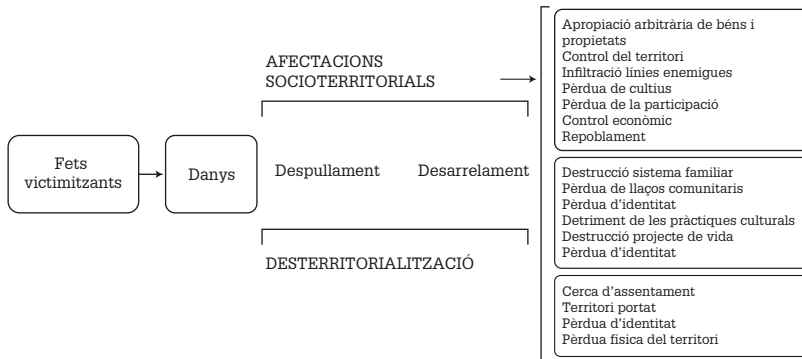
Fets victimitzants

Danys

AFECTACIONS SOCIOTERRITORIALS

Despullament

Desarrelament

DESTERRITORIALITZACIÓ

Apropiació arbitrària de béns i propietats
Control del territori
Infiltració línies enemigues
Pèrdua de cultius
Pèrdua de la participació
Control econòmic
Repoblament

Destrucció sistema familiar
Pèrdua de llaços comunitaris
Pèrdua d'identitat
Detriment de les pràctiques culturals
Destrucció projecte de vida
Pèrdua d'identitat

Cerca d'assentament
Territori portat
Pèrdua d'identitat
Pèrdua física del territori